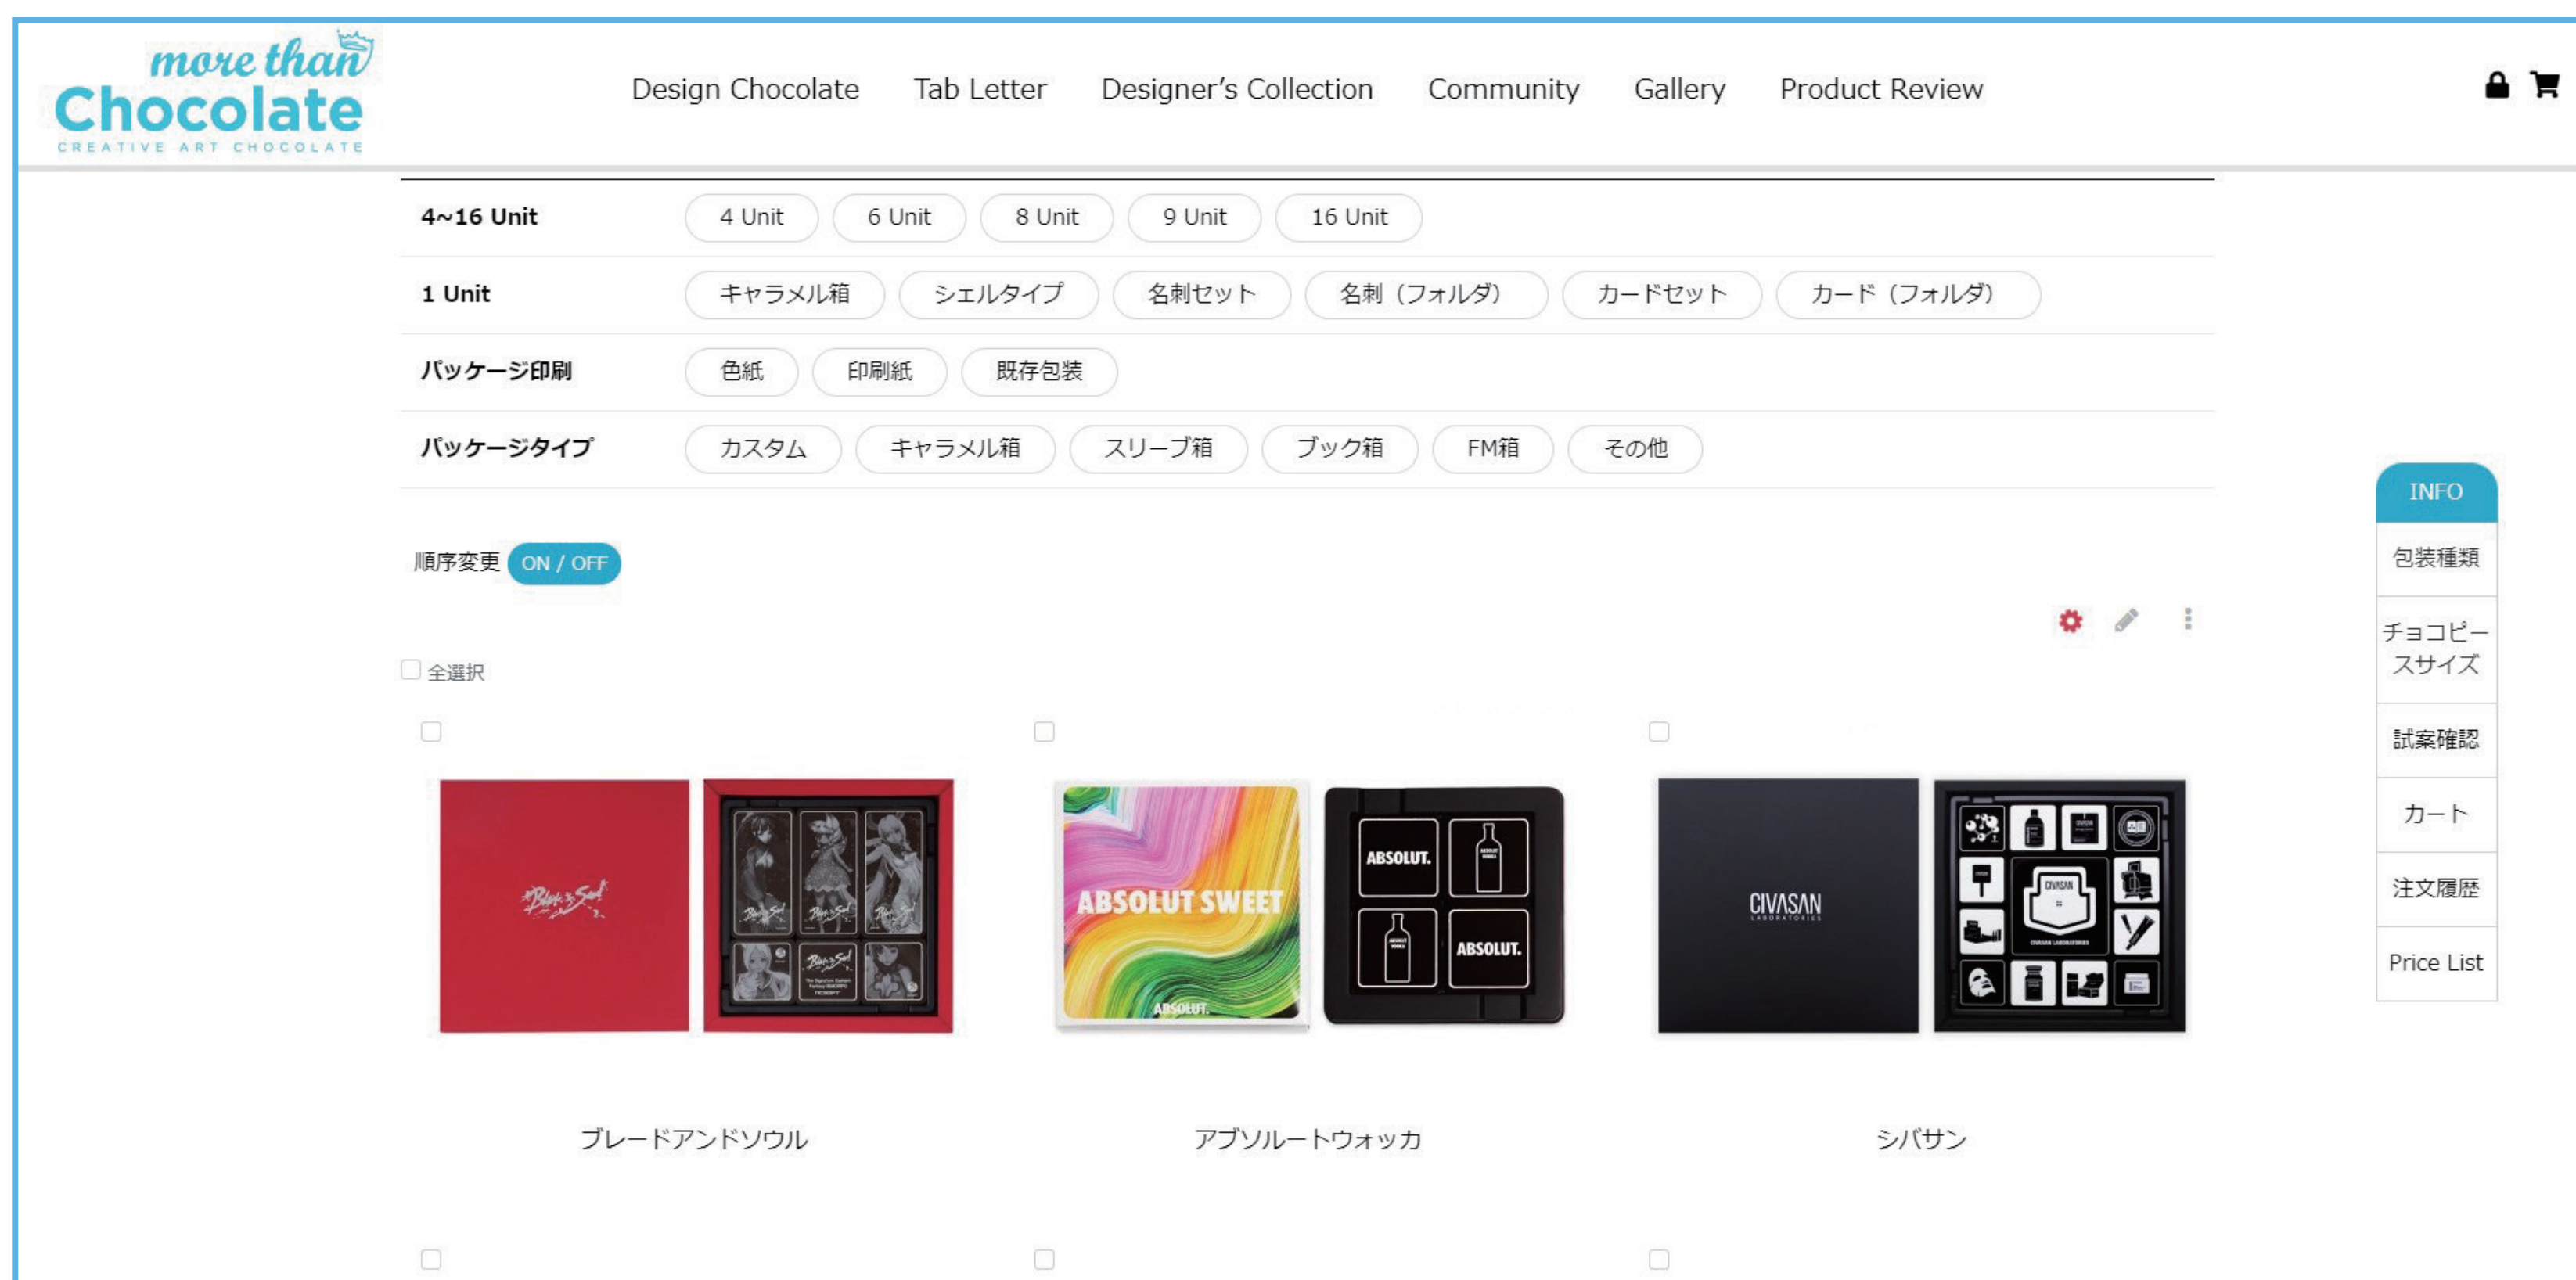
more than Chocolate
CREATIVE ART CHOCOLATE

Design Chocolate Tab Letter Designer's Collection Community Gallery Product Review

| 4~16 Unit | 4 Unit | 6 Unit | 8 Unit | 9 Unit | 16 Unit | |
|---|---|---|---|---|---|---|
| 1 Unit | キャラメル箱 | シェルタイプ | 名刺セット | 名刺（フォルダ） | カードセット | カード（フォルダ） |
| パッケージ印刷 | 色紙 | 印刷紙 | 既存包装 | | | |
| パッケージタイプ | カスタム | キャラメル箱 | スリーブ箱 | ブック箱 | FM箱 | その他 |

INFO
包装種類
チョコピースサイズ
試案確認
カート
注文履歴
Price List

順序変更 ON / OFF

全選択

Blade&Soul

ABSOLUT SWEET
ABSOLUT.
ABSOLUT.
ABSOLUT.

CIVASAN LABORATORIES

ブレードアンドソウル

アブソルートウォッカ

シバサン